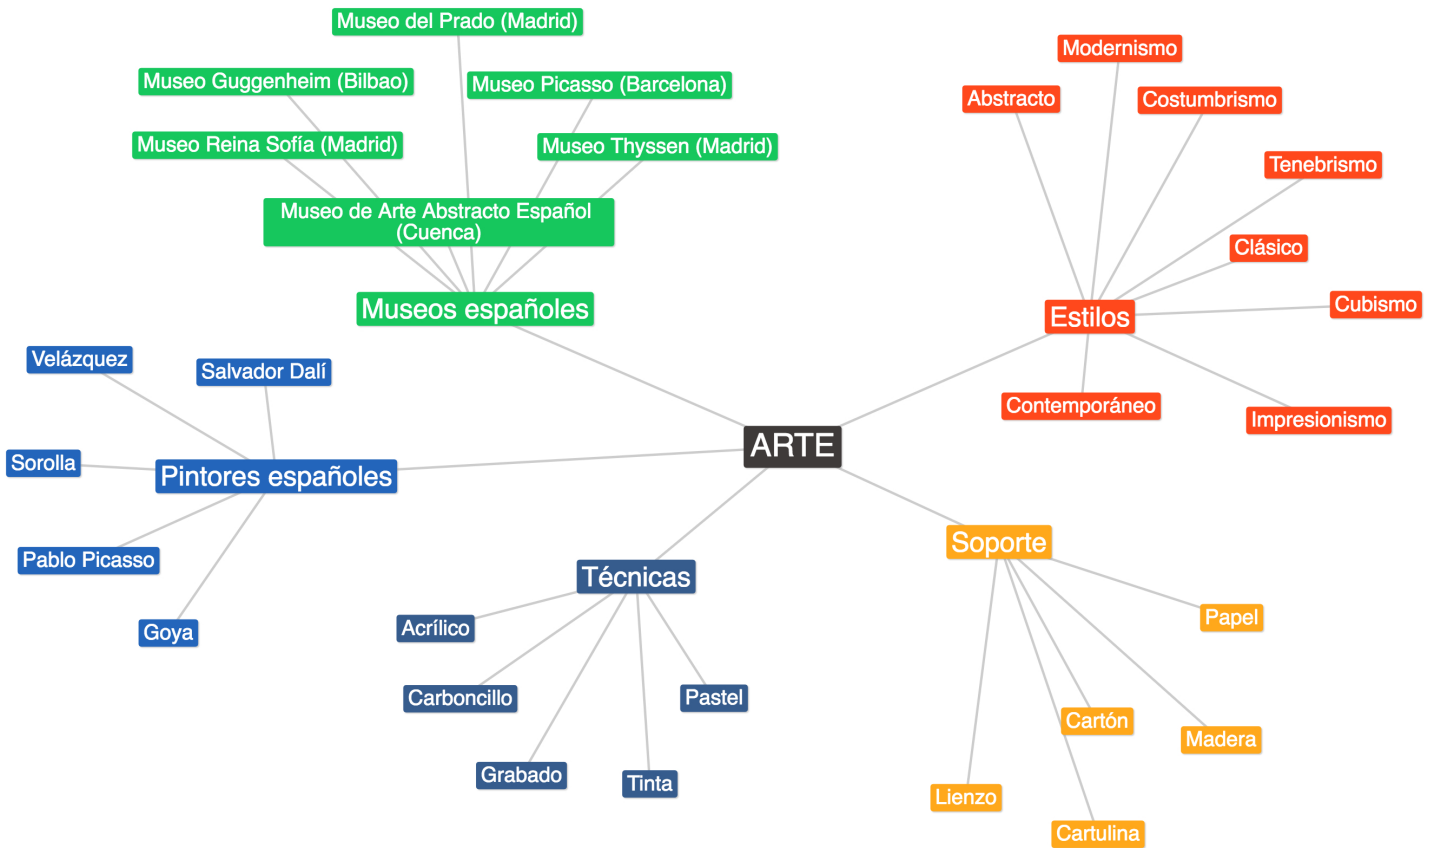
ARTE

Museos españoles
Museo del Prado (Madrid)
Museo Guggenheim (Bilbao)
Museo Picasso (Barcelona)
Museo Reina Sofía (Madrid)
Museo Thyssen (Madrid)
Museo de Arte Abstracto Español (Cuenca)

Estilos
Modernismo
Abstracto
Costumbrismo
Tenebrismo
Clásico
Cubismo
Contemporáneo
Impresionismo

Pintores españoles
Velázquez
Salvador Dalí
Sorolla
Pablo Picasso
Goya

Técnicas
Acrílico
Carboncillo
Pastel
Grabado
Tinta

Soporte
Papel
Cartón
Madera
Lienzo
Cartulina